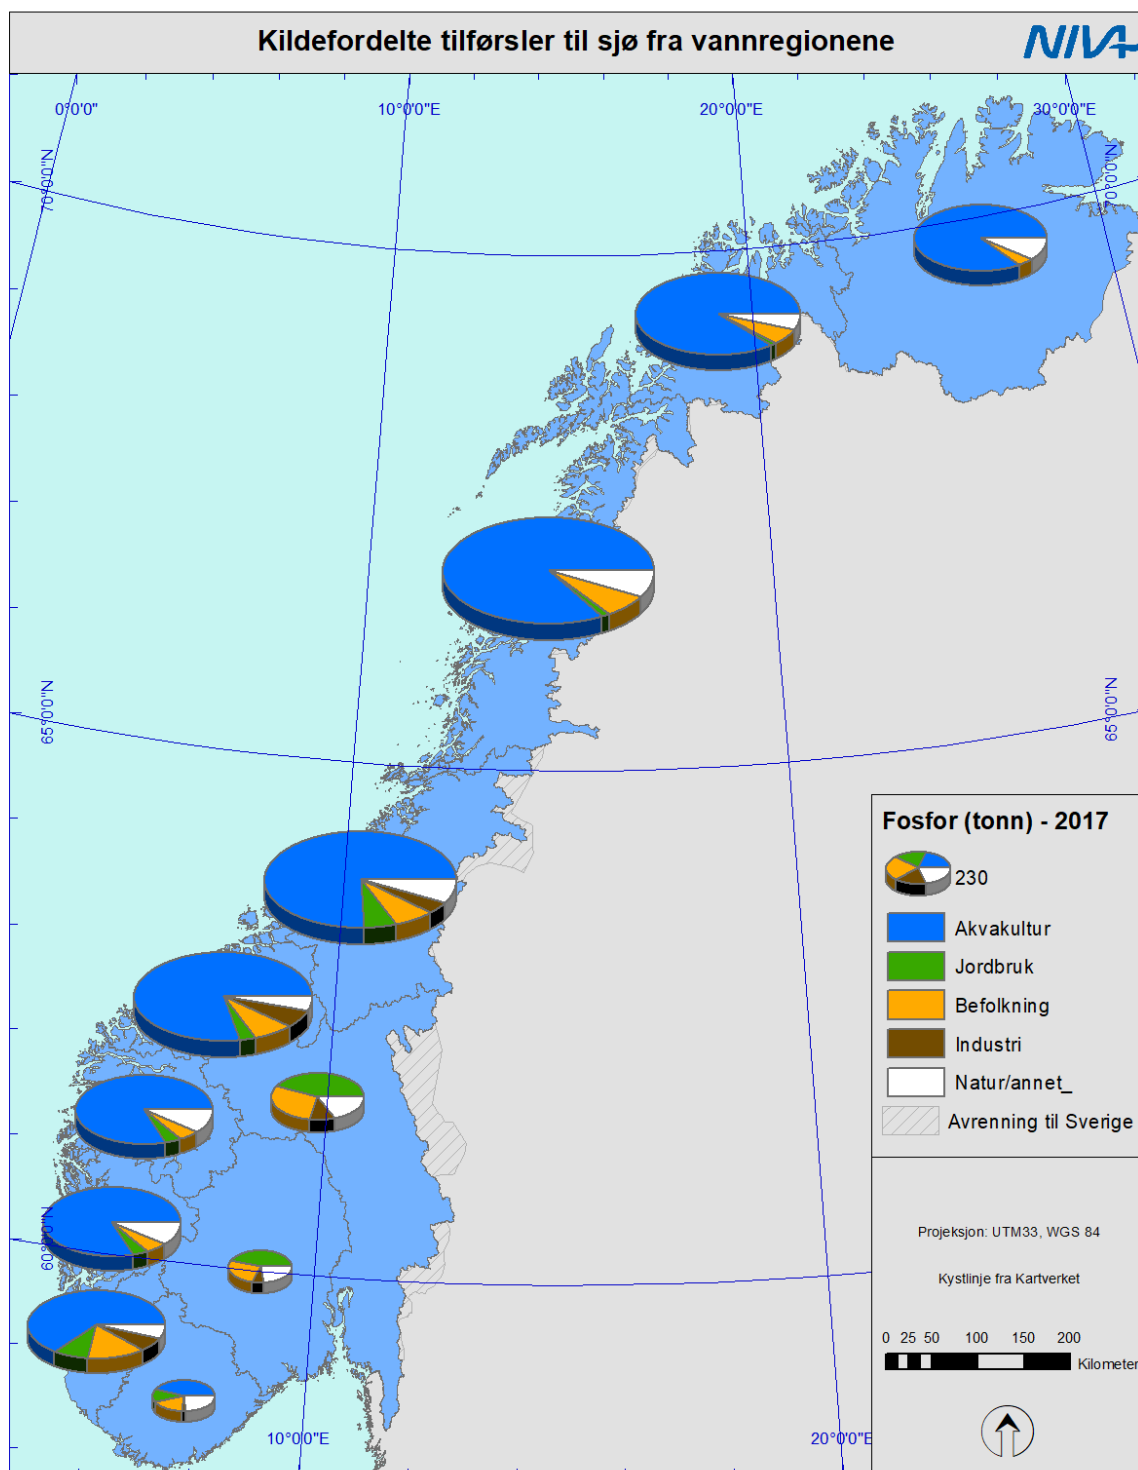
Kildefordelte tilførsler til sjø fra vannregionene

NIVA

0°0'0"
10°0'0"E
20°0'0"E
30°0'0"E

70°0'0"N
70°0'0"N
65°0'0"N
65°0'0"N
60°0'0"N

10°0'0"E
20°0'0"E

Fosfor (tonn) - 2017

230

| | |
|---|---|
| | Akvakultur |
| | Jordbruk |
| | Befolkning |
| | Industri |
| | Natur/annet_ |
| | Avrenning til Sverige |

Projeksjon: UTM33, WGS 84

Kystlinje fra Kartverket

0 25 50 100 150 200
Kilometer